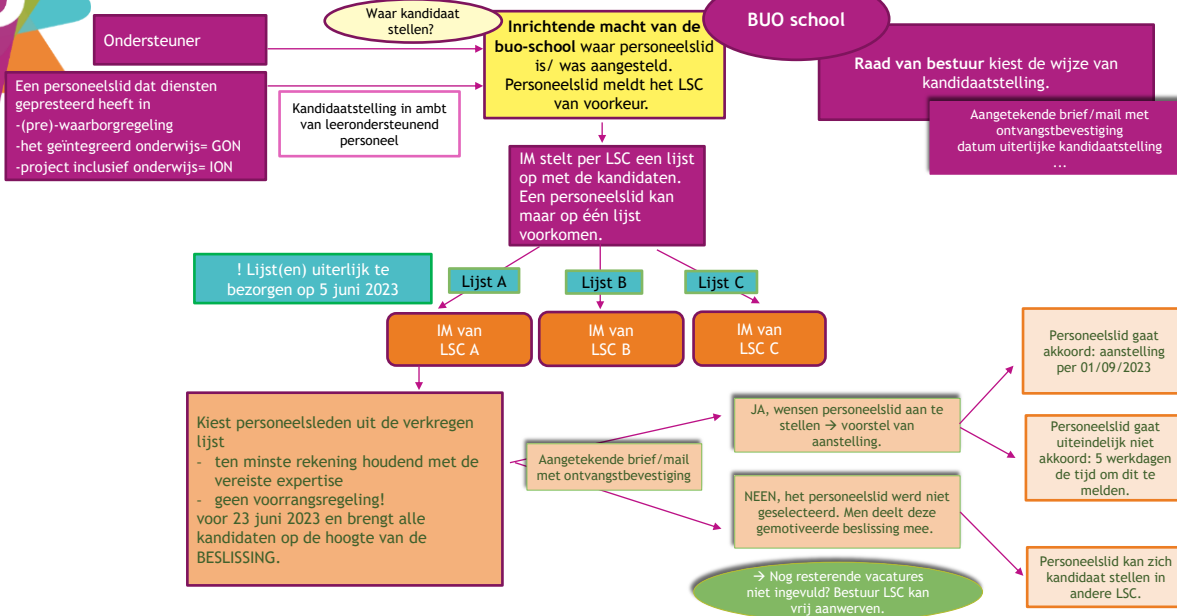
Ondersteuner

Een personeelslid dat diensten gepresteerd heeft in
-(pre)-waarborgregeling
-het geïntegreerd onderwijs= GON
-project inclusief onderwijs= ION

Waar kandidaat stellen?

Kandidaatstelling in ambt van leerondersteunend personeel

**Inrichtende macht van de buo-school** waar personeelslid is/ was aangesteld. Personeelslid meldt het LSC van voorkeur.

BUO school

**Raad van bestuur** kiest de wijze van kandidaatstelling.

Aangetekende brief/mail met ontvangstbevestiging
datum uiterlijke kandidaatstelling
...

IM stelt per LSC een lijst op met de kandidaten. Een personeelslid kan maar op één lijst voorkomen.

! Lijst(en) uiterlijk te bezorgen op 5 juni 2023

Lijst A

Lijst B

Lijst C

IM van LSC A

IM van LSC B

IM van LSC C

Kiest personeelsleden uit de verkregen lijst
- ten minste rekening houdend met de vereiste expertise
- geen voorrangsregeling!
voor 23 juni 2023 en brengt alle kandidaten op de hoogte van de BESLISSING.

Aangetekende brief/mail met ontvangstbevestiging

JA, wensen personeelslid aan te stellen → voorstel van aanstelling.

NEEN, het personeelslid werd niet geselecteerd. Men deelt deze gemotiveerde beslissing mee.

→ Nog resterende vacatures niet ingevuld? Bestuur LSC kan vrij aanwerven.

Personeelslid gaat akkoord: aanstelling per 01/09/2023

Personeelslid gaat uiteindelijk niet akkoord: 5 werkdagen de tijd om dit te melden.

Personeelslid kan zich kandidaat stellen in andere LSC.